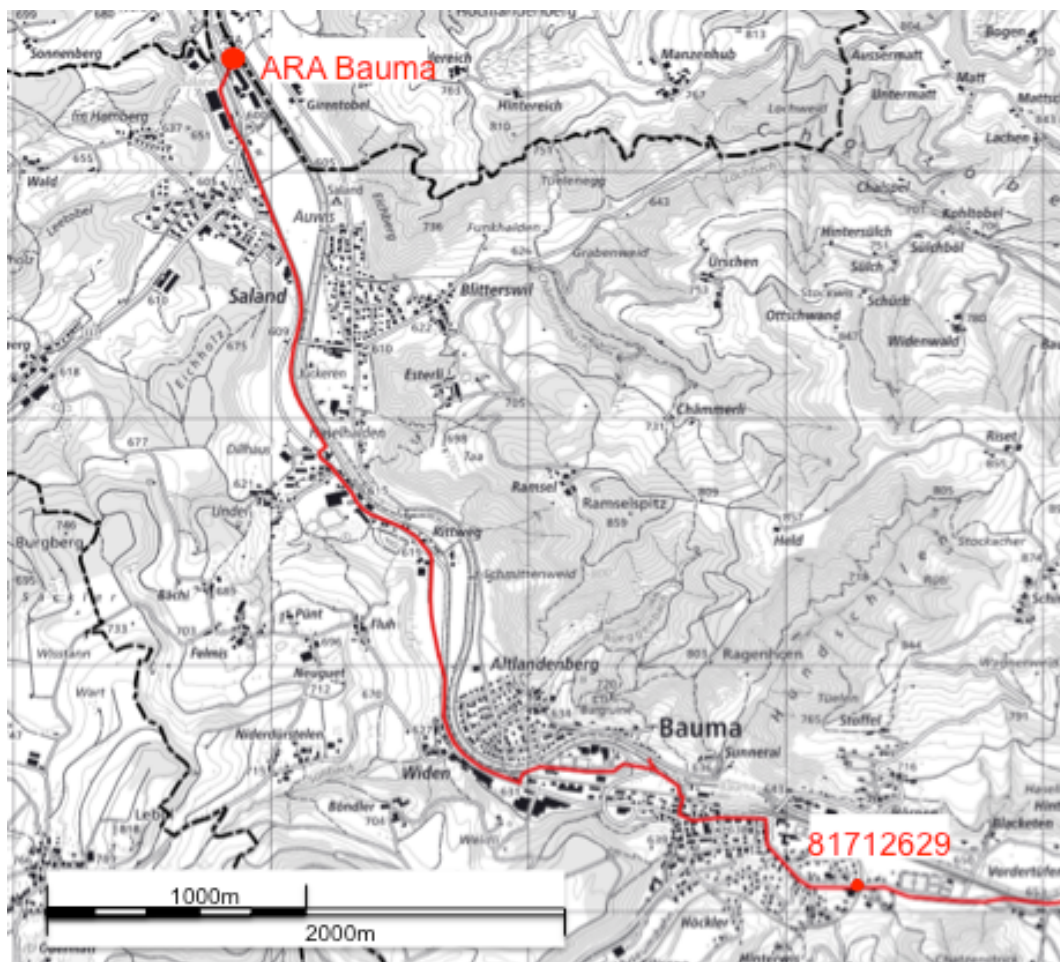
ARA Bauma
Sonnenberg
Girentobel
Hintereich
Manzenhub
Aussermatt
Untermatt
Matt
Bogen
Lachen
Im Hornberg
Wald
Saland
Auwis
Blitterswil
Funkhalden
Grabenwald
Ürischen
Hintersülch
Sülch
Schück
Kohltobel
Chappel
Ottschwand
Widenwald
Esterli
Chämmerli
Riset
Ramsel
Ramselspitz
Held
Dillhaus
Undel
Rittweg
Burgberg
Bächi
Felmis
Püntt
Fluh
Neugut
Altlandenberg
Ragenhgen
Bauma
Sunneral
Stoffel
Niderdürstelen
Widen
Böndler
Blacketen
Vordertüfen
Höckler
81712629
1000m
2000m